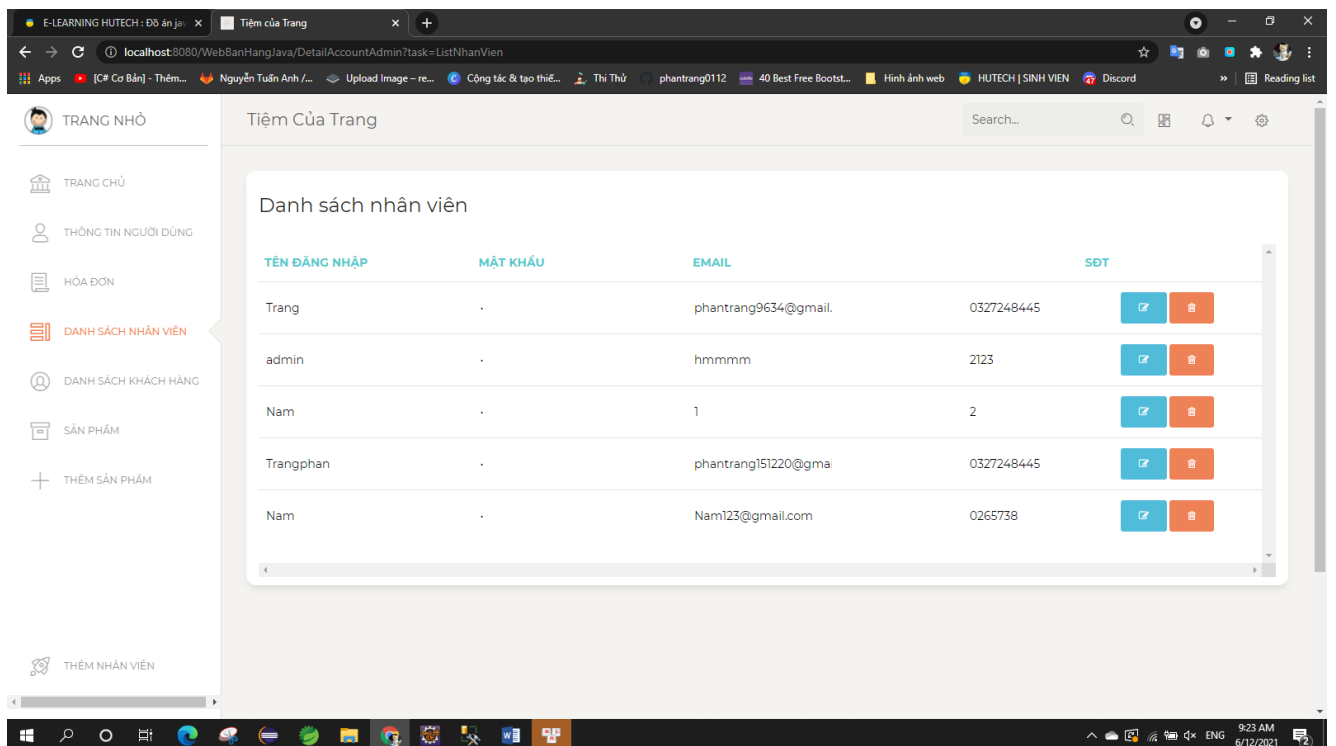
E-LEARNING HUTECH : Đồ án jav
Tiệm của Trang

localhost:8080/WebBanHangJava/DetailAccountAdmin?task=ListNhanVien

Apps [C# Cơ Bản] - Thêm... Nguyễn Tuấn Anh /... Upload Image – re... Cộng tác & tạo thiế... Thi Thử phantrang0112 40 Best Free Bootst... Hình ảnh web HUTECH | SINH VIEN Discord » Reading list

TRANG NHỎ

Tiệm Của Trang

Search...

TRANG CHỦ
THÔNG TIN NGƯỜI DÙNG
HÓA ĐƠN
DANH SÁCH NHÂN VIÊN
DANH SÁCH KHÁCH HÀNG
SẢN PHẨM
THÊM SẢN PHẨM

Danh sách nhân viên

| TÊN ĐĂNG NHẬP | MẬT KHẨU | EMAIL | SĐT |
|---|---|---|---|
| Trang | · | phantrang9634@gmail. | 0327248445 |
| admin | · | hmmmm | 2123 |
| Nam | · | 1 | 2 |
| Trangphan | · | phantrang151220@gma | 0327248445 |
| Nam | · | Nam123@gmail.com | 0265738 |

THÊM NHÂN VIÊN

ENG 9:23 AM 6/12/2021